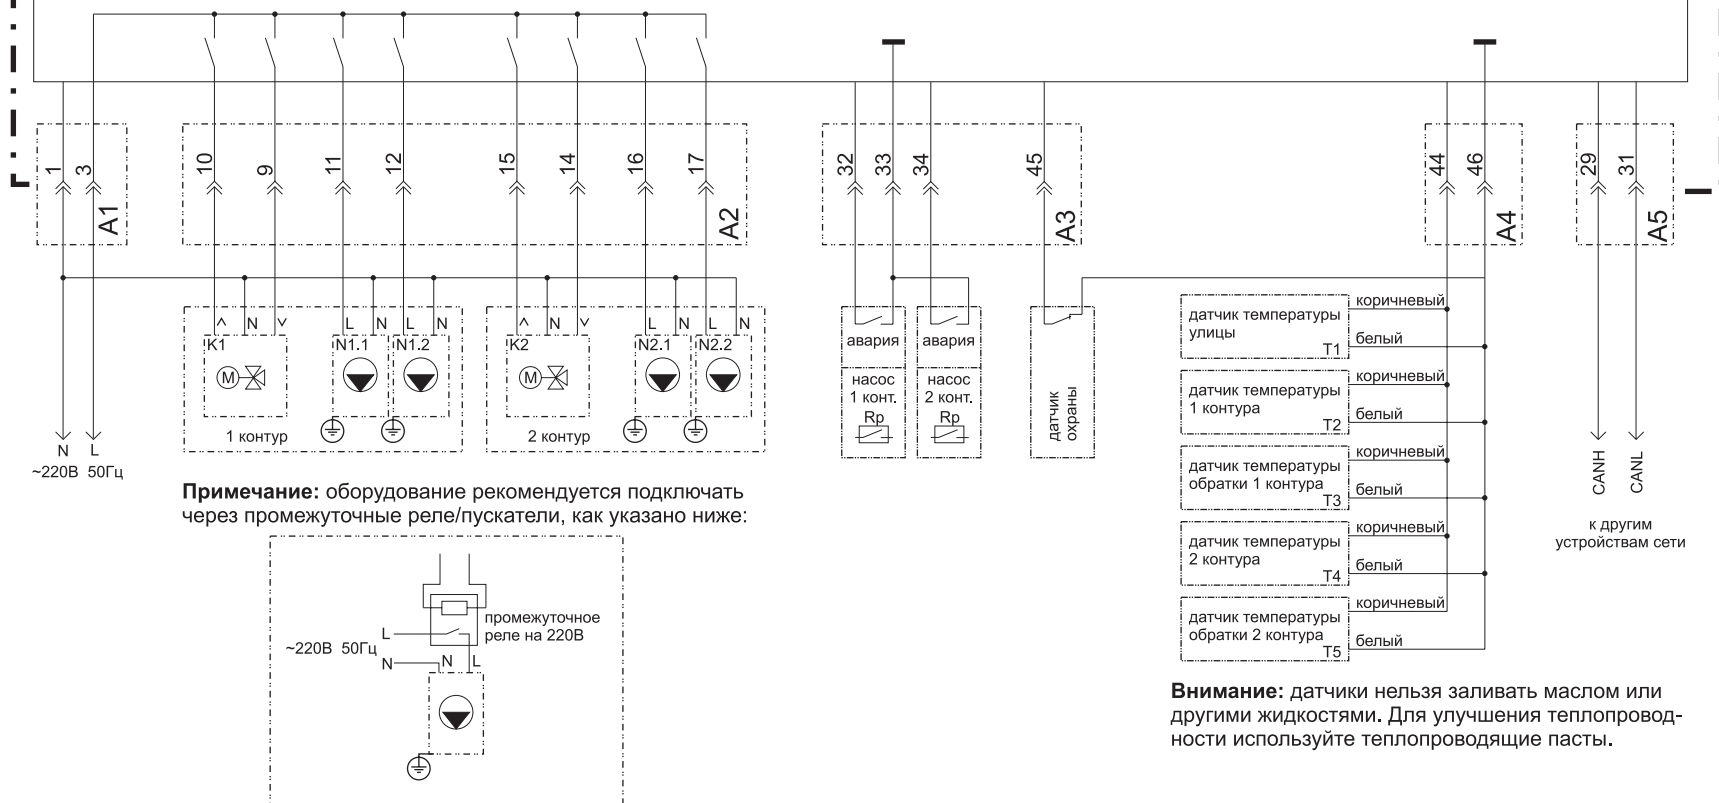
1 3 A1

10 9 11 12 15 14 16 17 A2

32 33 34 45 A3

44 46 A4

29 31 A5

^ N v
K1
N1.1 L N
N1.2 L N
1 контур

^ N v
K2
N2.1 L N
N2.2 L N
2 контур

N L
~220В 50Гц

авария
насос 1 конт.
Rp

авария
насос 2 конт.
Rp

датчик охраны

датчик температуры улицы T1 коричневый белый
датчик температуры 1 контура T2 коричневый белый
датчик температуры обратки 1 контура T3 коричневый белый
датчик температуры 2 контура T4 коричневый белый
датчик температуры обратки 2 контура T5 коричневый белый

CANH CANL
к другим устройствам сети

**Примечание:** оборудование рекомендуется подключать через промежуточные реле/пускатели, как указано ниже:

~220В 50Гц L N
промежуточное реле на 220В
N L

**Внимание:** датчики нельзя заливать маслом или другими жидкостями. Для улучшения теплопроводности используйте теплопроводящие пасты.